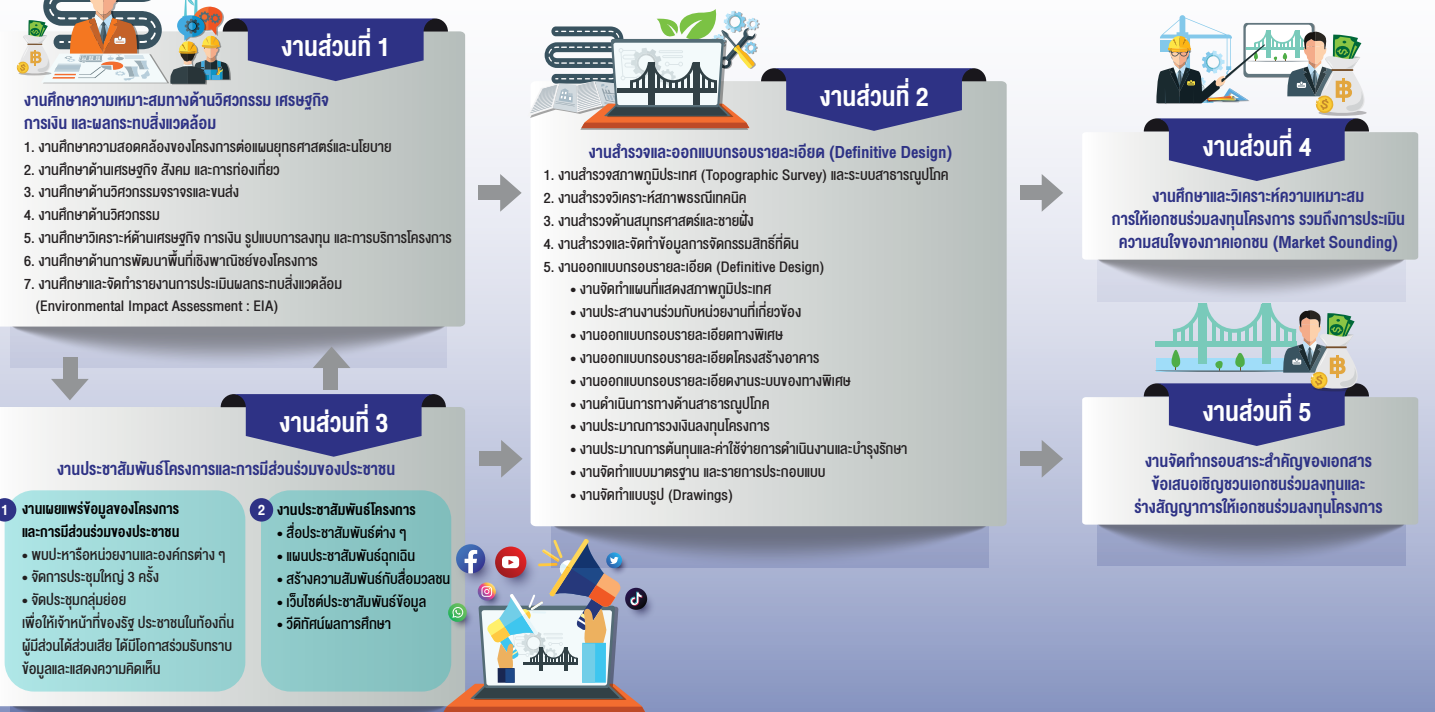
งานส่วนที่ 1

งานศึกษาความเหมาะสมทางด้านวิศวกรรม เศรษฐกิจ การเงิน และผลกระทบสิ่งแวดล้อม

1. งานศึกษาความสอดคล้องของโครงการต่อแผนยุทธศาสตร์และนโยบาย
2. งานศึกษาด้านเศรษฐกิจ สังคม และการท่องเที่ยว
3. งานศึกษาด้านวิศวกรรมจราจรและขนส่ง
4. งานศึกษาด้านวิศวกรรม
5. งานศึกษาวิเคราะห์ด้านเศรษฐกิจ การเงิน รูปแบบการลงทุน และการบริหารโครงการ
6. งานศึกษาด้านการพัฒนาพื้นที่เชิงพาณิชย์ของโครงการ
7. งานศึกษาและจัดทำรายงานการประเมินผลกระทบสิ่งแวดล้อม (Environmental Impact Assessment : EIA)

งานส่วนที่ 2

งานสำรวจและออกแบบกรอบรายละเอียด (Definitive Design)

1. งานสำรวจสภาพภูมิประเทศ (Topographic Survey) และระบบสาธารณูปโภค
2. งานสำรวจวิเคราะห์สภาพธรณีเทคนิค
3. งานสำรวจด้านสมุทรศาสตร์และชายฝั่ง
4. งานสำรวจและจัดทำข้อมูลการจัดกรรมสิทธิ์ที่ดิน
5. งานออกแบบกรอบรายละเอียด (Definitive Design)
• งานจัดทำแผนที่แสดงสภาพภูมิประเทศ
• งานประสานงานร่วมกับหน่วยงานที่เกี่ยวข้อง
• งานออกแบบกรอบรายละเอียดทางพิเศษ
• งานออกแบบกรอบรายละเอียดโครงสร้างอาคาร
• งานออกแบบกรอบรายละเอียดงานระบบของทางพิเศษ
• งานดำเนินการทางด้านสาธารณูปโภค
• งานประมาณการวงเงินลงทุนโครงการ
• งานประมาณการต้นทุนและค่าใช้จ่ายการดำเนินงานและบำรุงรักษา
• งานจัดทำแบบมาตรฐาน และรายการประกอบแบบ
• งานจัดทำแบบรูป (Drawings)

งานส่วนที่ 4

งานศึกษาและวิเคราะห์ความเหมาะสมการให้เอกชนร่วมลงทุนโครงการ รวมถึงการประเมินความสนใจของภาคเอกชน (Market Sounding)

งานส่วนที่ 5

งานจัดทำกรอบสาระสำคัญของเอกสารข้อเสนอเชิญชวนเอกชนร่วมลงทุนและร่างสัญญาการให้เอกชนร่วมลงทุนโครงการ

งานส่วนที่ 3

งานประชาสัมพันธ์โครงการและการมีส่วนร่วมของประชาชน

1 งานเผยแพร่ข้อมูลของโครงการและการมีส่วนร่วมของประชาชน
• พบปะหารือหน่วยงานและองค์กรต่าง ๆ
• จัดการประชุมใหญ่ 3 ครั้ง
• จัดประชุมกลุ่มย่อย
เพื่อให้เจ้าหน้าที่ของรัฐ ประชาชนในท้องถิ่น ผู้มีส่วนได้ส่วนเสีย ได้มีโอกาสร่วมรับทราบข้อมูลและแสดงความคิดเห็น

2 งานประชาสัมพันธ์โครงการ
• สื่อประชาสัมพันธ์ต่าง ๆ
• แผนประชาสัมพันธ์ฉุกเฉิน
• สร้างความสัมพันธ์กับสื่อมวลชน
• เว็บไซต์ประชาสัมพันธ์ข้อมูล
• วีดิทัศน์ผลการศึกษา